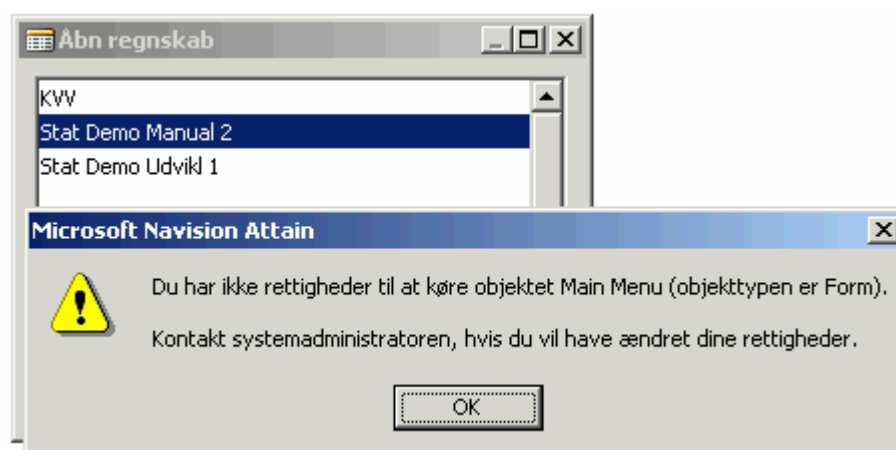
Åbn regnskab

KVV
Stat Demo Manual 2
Stat Demo Udvikl 1

Microsoft Navision Attain

Du har ikke rettigheder til at køre objektet Main Menu (objekttypen er Form).

Kontakt systemadministratoren, hvis du vil have ændret dine rettigheder.

OK